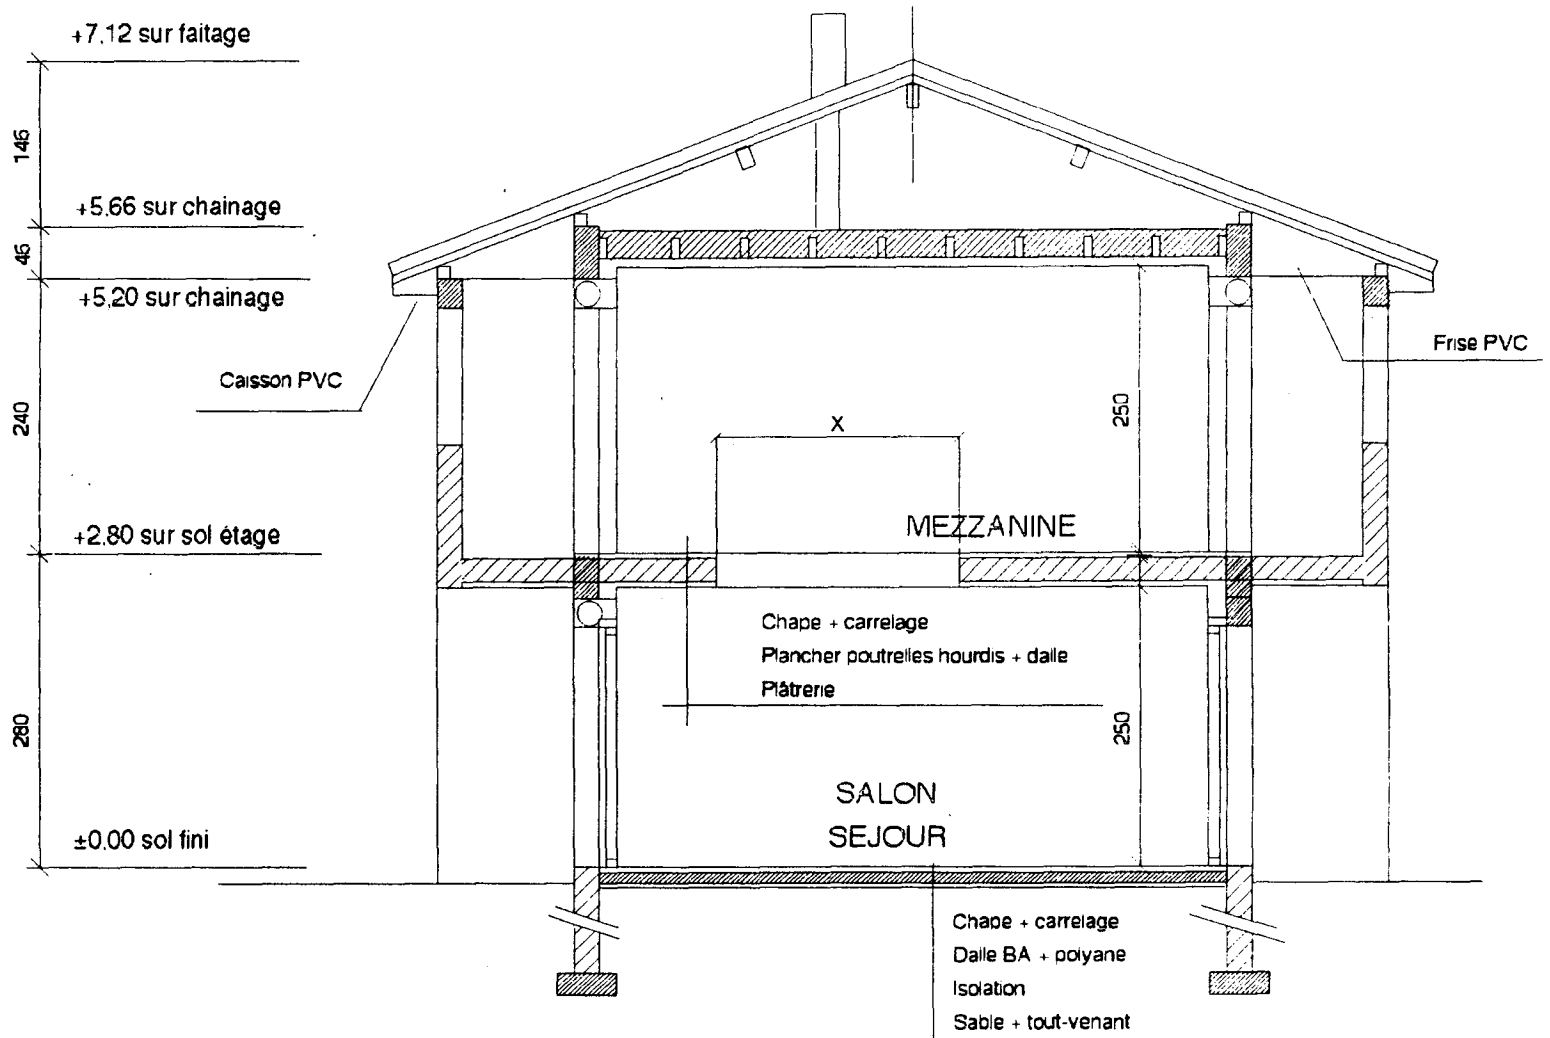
+7,12 sur faitage

146

+5,66 sur chainage

46

+5,20 sur chainage

Caisson PVC

240

+2,80 sur sol étage

280

±0,00 sol fini

Frise PVC

X

250

MEZZANINE

Chape + carrelage
Plancher poutrelles hourdis + dalle
Plâtrerie

250

SALON
SEJOUR

Chape + carrelage
Dalle BA + polyane
Isolation
Sable + tout-venant